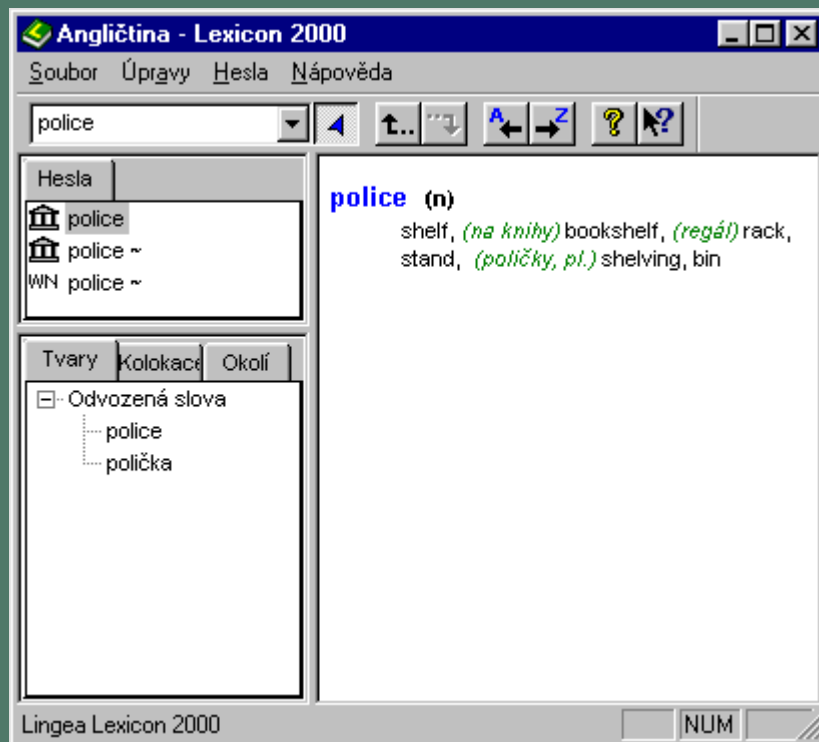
Angličtina - Lexicon 2000

Soubor Úpravy Hesla Nápověda

police

Hesla

police
police ~
WN police ~

Tvary Kolokace Okolí

Odvozená slova
police
polička

police (n)
shelf, (na knihy) bookshelf, (regál) rack, stand, (poličky, pl.) shelving, bin

Lingea Lexicon 2000

NUM